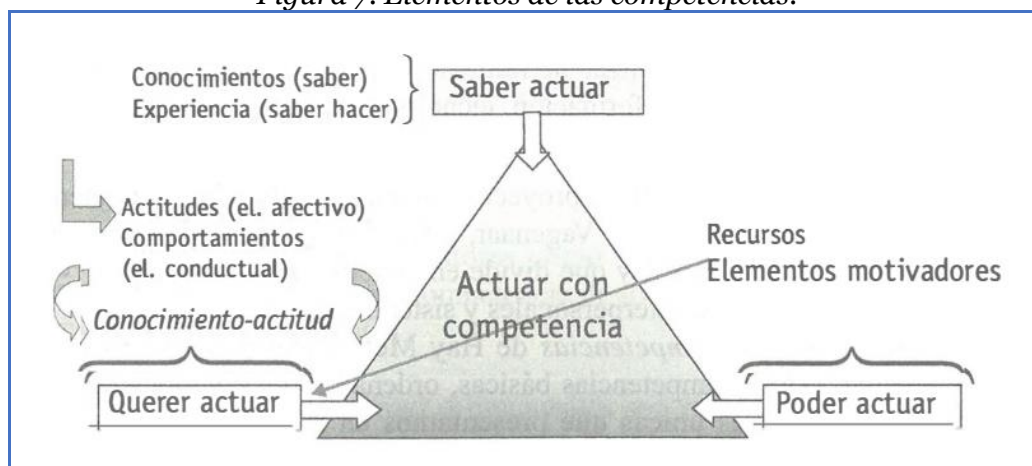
Figura 7. Elementos de las competencias.

Conocimientos (saber)
Experiencia (saber hacer)

Saber actuar

Actitudes (el. afectivo)
Comportamientos
(el. conductual)

Conocimiento-actitud

Recursos
Elementos motivadores

Actuar con competencia

Querer actuar

Poder actuar